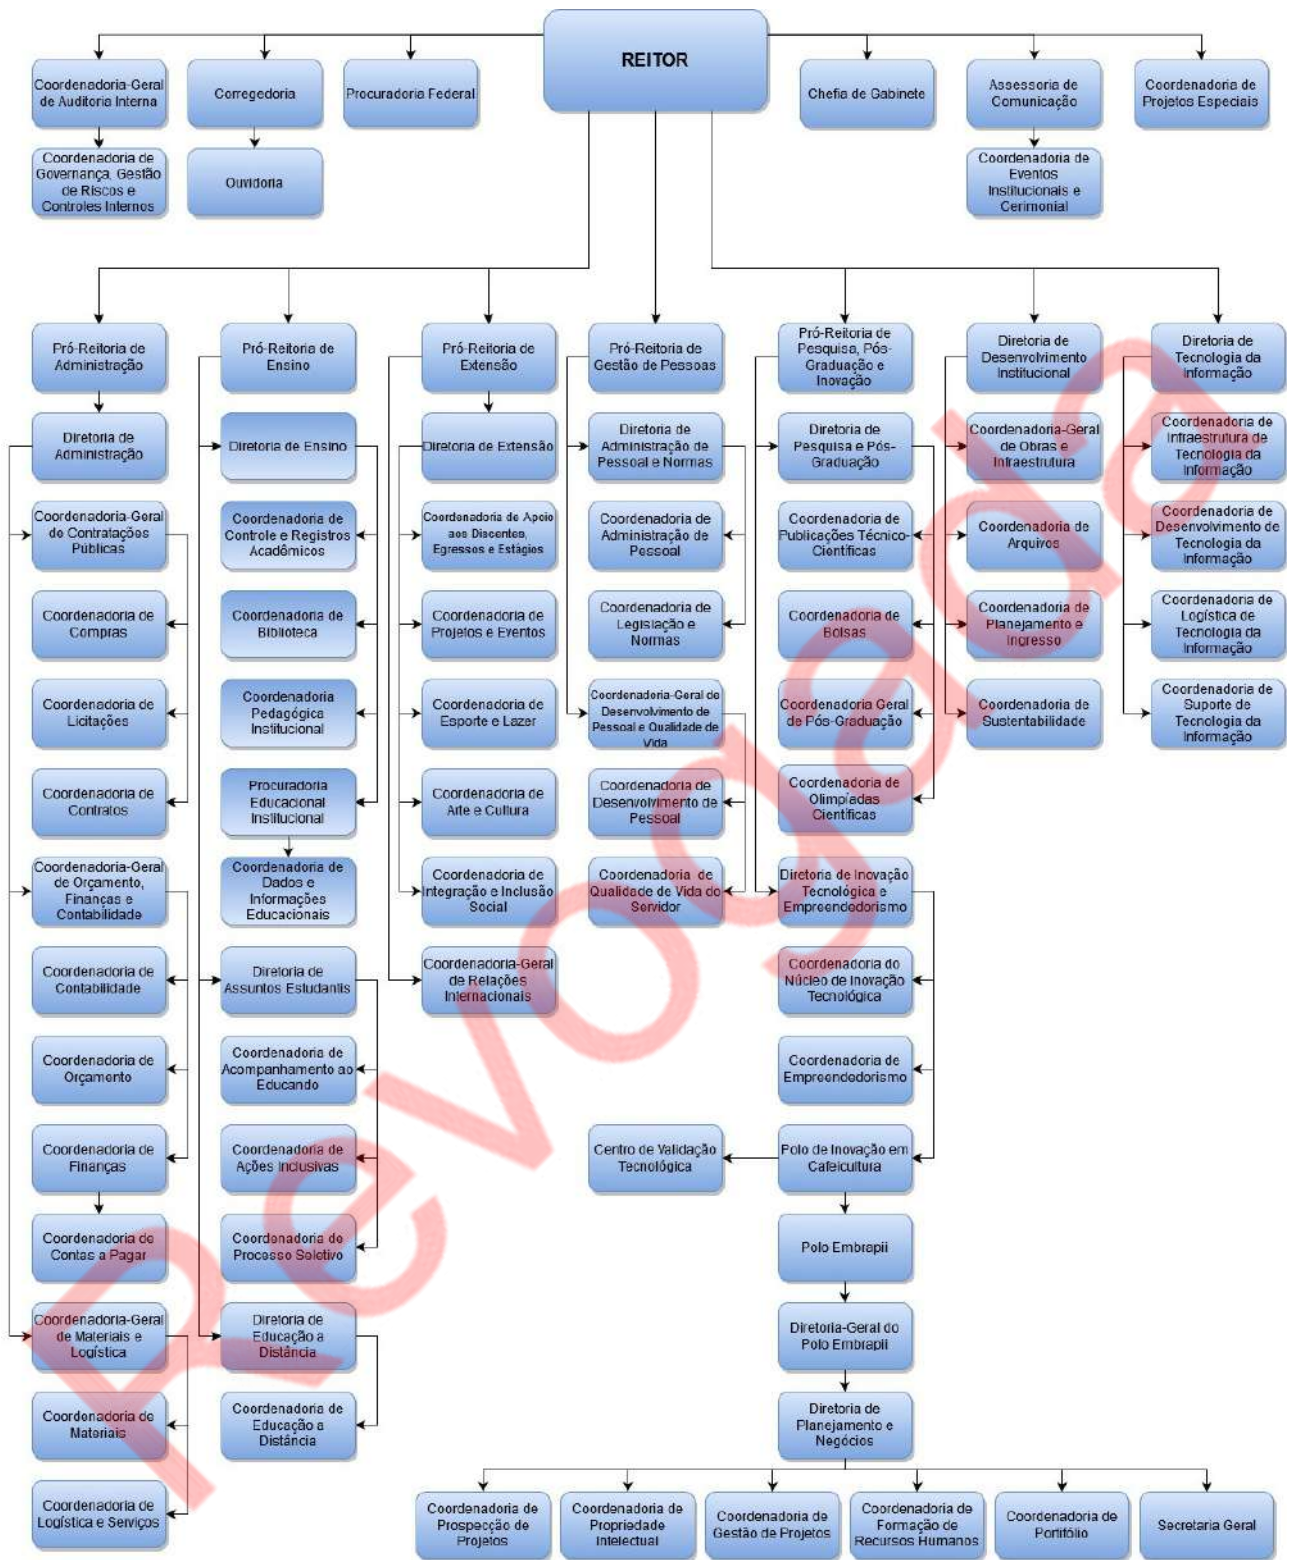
REITOR

Coordenadoria-Geral de Auditoria Interna

Coordenadoria de Governança, Gestão de Riscos e Controles Internos

Corregedoria

Ouvidoria

Procuradoria Federal

Chefia de Gabinete

Assessoria de Comunicação

Coordenadoria de Eventos Institucionais e Cerimonial

Coordenadoria de Projetos Especiais

Pró-Reitoria de Administração

Diretoria de Administração

Coordenadoria-Geral de Contratações Públicas

Coordenadoria de Compras

Coordenadoria de Licitações

Coordenadoria de Contratos

Coordenadoria-Geral de Orçamento, Finanças e Contabilidade

Coordenadoria de Contabilidade

Coordenadoria de Orçamento

Coordenadoria de Finanças

Coordenadoria de Contas a Pagar

Coordenadoria-Geral de Materiais e Logística

Coordenadoria de Materiais

Coordenadoria de Logística e Serviços

Pró-Reitoria de Ensino

Diretoria de Ensino

Coordenadoria de Controle e Registros Acadêmicos

Coordenadoria de Biblioteca

Coordenadoria Pedagógica Institucional

Procuradoria Educacional Institucional

Coordenadoria de Dados e Informações Educacionais

Diretoria de Assuntos Estudantis

Coordenadoria de Acompanhamento ao Educando

Coordenadoria de Ações Inclusivas

Coordenadoria de Processo Seletivo

Diretoria de Educação a Distância

Coordenadoria de Educação a Distância

Pró-Reitoria de Extensão

Diretoria de Extensão

Coordenadoria de Apoio aos Discentes, Egressos e Estágios

Coordenadoria de Projetos e Eventos

Coordenadoria de Esporte e Lazer

Coordenadoria de Arte e Cultura

Coordenadoria de Integração e Inclusão Social

Coordenadoria-Geral de Relações Internacionais

Pró-Reitoria de Gestão de Pessoas

Diretoria de Administração de Pessoal e Normas

Coordenadoria de Administração de Pessoal

Coordenadoria de Legislação e Normas

Coordenadoria-Geral de Desenvolvimento de Pessoal e Qualidade de Vida

Coordenadoria de Desenvolvimento de Pessoal

Coordenadoria de Qualidade de Vida do Servidor

Centro de Validação Tecnológica

Pró-Reitoria de Pesquisa, Pós-Graduação e Inovação

Diretoria de Pesquisa e Pós-Graduação

Coordenadoria de Publicações Técnico-Científicas

Coordenadoria de Bolsas

Coordenadoria Geral de Pós-Graduação

Coordenadoria de Olimpíadas Científicas

Diretoria de Inovação Tecnológica e Empreendedorismo

Coordenadoria do Núcleo de Inovação Tecnológica

Coordenadoria de Empreendedorismo

Polo de Inovação em Cafeicultura

Polo Embrapii

Diretoria-Geral do Polo Embrapii

Diretoria de Planejamento e Negócios

Coordenadoria de Prospecção de Projetos

Coordenadoria de Propriedade Intelectual

Coordenadoria de Gestão de Projetos

Coordenadoria de Formação de Recursos Humanos

Coordenadoria de Portifólio

Secretaria Geral

Diretoria de Desenvolvimento Institucional

Coordenadoria-Geral de Obras e Infraestrutura

Coordenadoria de Arquivos

Coordenadoria de Planejamento e Ingresso

Coordenadoria de Sustentabilidade

Diretoria de Tecnologia da Informação

Coordenadoria de Infraestrutura de Tecnologia da Informação

Coordenadoria de Desenvolvimento de Tecnologia da Informação

Coordenadoria de Logística de Tecnologia da Informação

Coordenadoria de Suporte de Tecnologia da Informação

Revogada